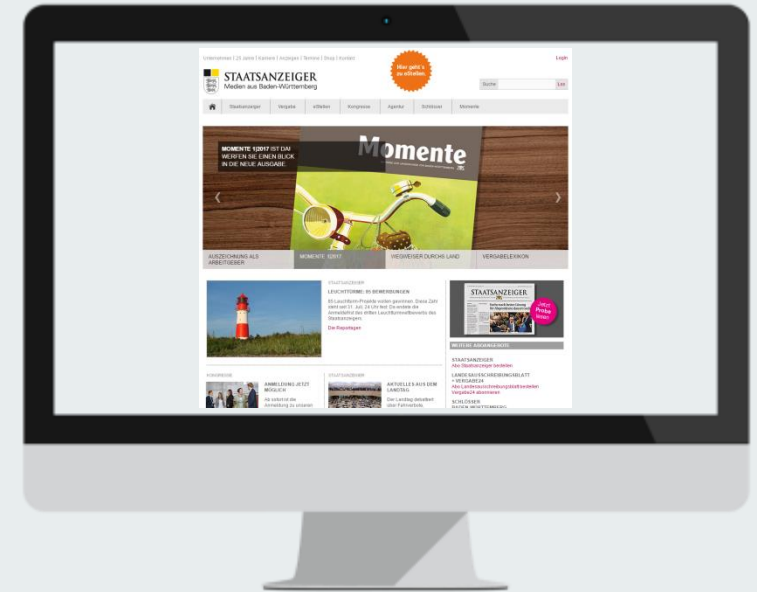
Unternehmen | 25 Jahre | Karriere | Anzeigen | Termine | Shop | Kontakt

Login

STAATSANZEIGER
Medien aus Baden-Württemberg

Hier geht's zu eXtrakt

Suche Los

Staatsanzeiger Vergabe eXtrakt Kongresse Agentur Schlösser Momente

MOMENTE 1|2017 IST DA! WERFEN SIE EINEN BLICK IN DIE NEUE AUSGABE

Momente

AUSZEICHNUNG ALS ARBEITGEBER

MOMENTE 1|2017

WEGWEISER DURCHS LAND

VERGABELEXIKON

STAATSANZEIGER
LEUCHTTÜRME: 85 BEWERBUNGEN

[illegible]

Die Reportagen

STAATSANZEIGER

Jetzt Probe lesen

WEITERE ANGEBOTE

STAATSANZEIGER
Abo Staatsanzeiger bestellen

LANDESAUSSCHREIBUNGSBLATT + VERGABE24
Abo Landesausschreibungsblatt bestellen
Vergabe24 abonnieren

SCHLÖSSER BADEN-WÜRTTEMBERG

KONGRESSE
ANMELDUNG JETZT MÖGLICH
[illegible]

STAATSANZEIGER
AKTUELLES AUS DEM LANDTAG
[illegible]